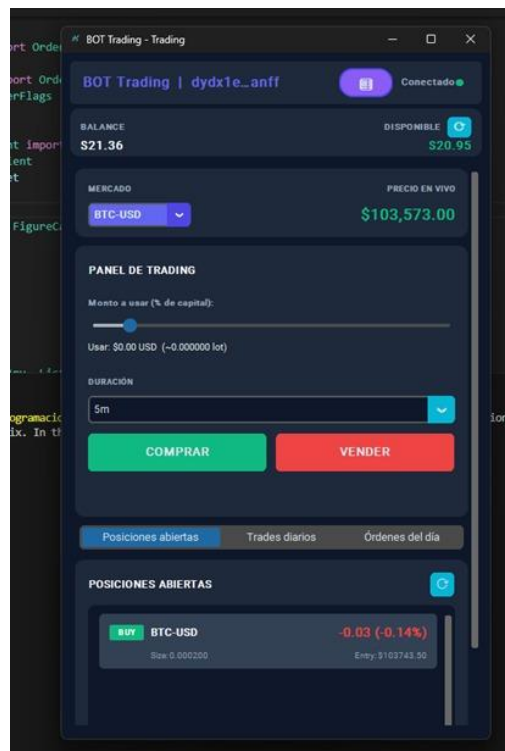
ort Order
port Ord
erFlags
nt impor
ient
et
FigureC
ogramaci
ix. In th
ion

BOT Trading - Trading

BOT Trading | dydx1e…anff
Conectado

BALANCE
$21.36
DISPONIBLE
$20.95

MERCADO
BTC-USD
PRECIO EN VIVO
$103,573.00

PANEL DE TRADING
Monto a usar (% de capital):
Usar: $0.00 USD (~0.000000 lot)

DURACIÓN
5m

COMPRAR
VENDER

Posiciones abiertas
Trades diarios
Órdenes del día

POSICIONES ABIERTAS

BUY BTC-USD
-0.03 (-0.14%)
Size: 0.000200
Entry: $103743.50